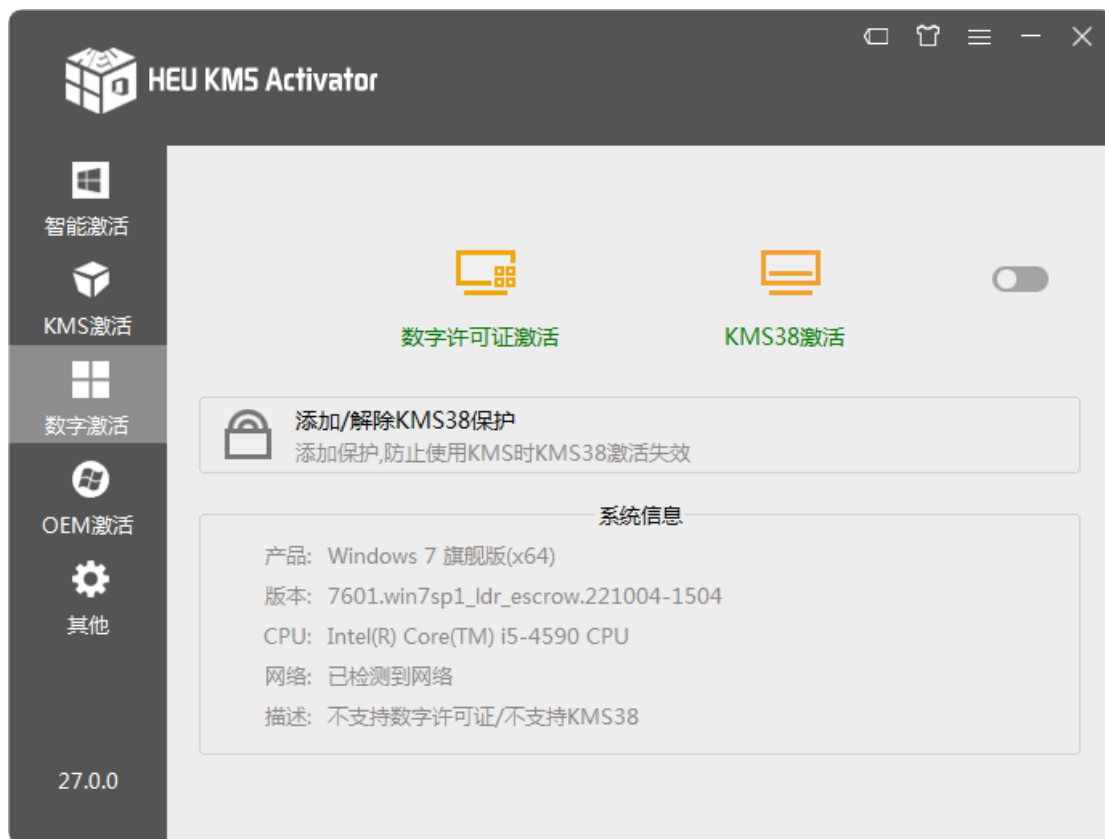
HEU KMS Activator

智能激活
KMS激活
数字激活
OEM激活
其他

27.0.0

数字许可证激活
KMS38激活

添加/解除KMS38保护
添加保护,防止使用KMS时KMS38激活失效

系统信息
产品: Windows 7 旗舰版(x64)
版本: 7601.win7sp1_ldr_escrow.221004-1504
CPU: Intel(R) Core(TM) i5-4590 CPU
网络: 已检测到网络
描述: 不支持数字许可证/不支持KMS38